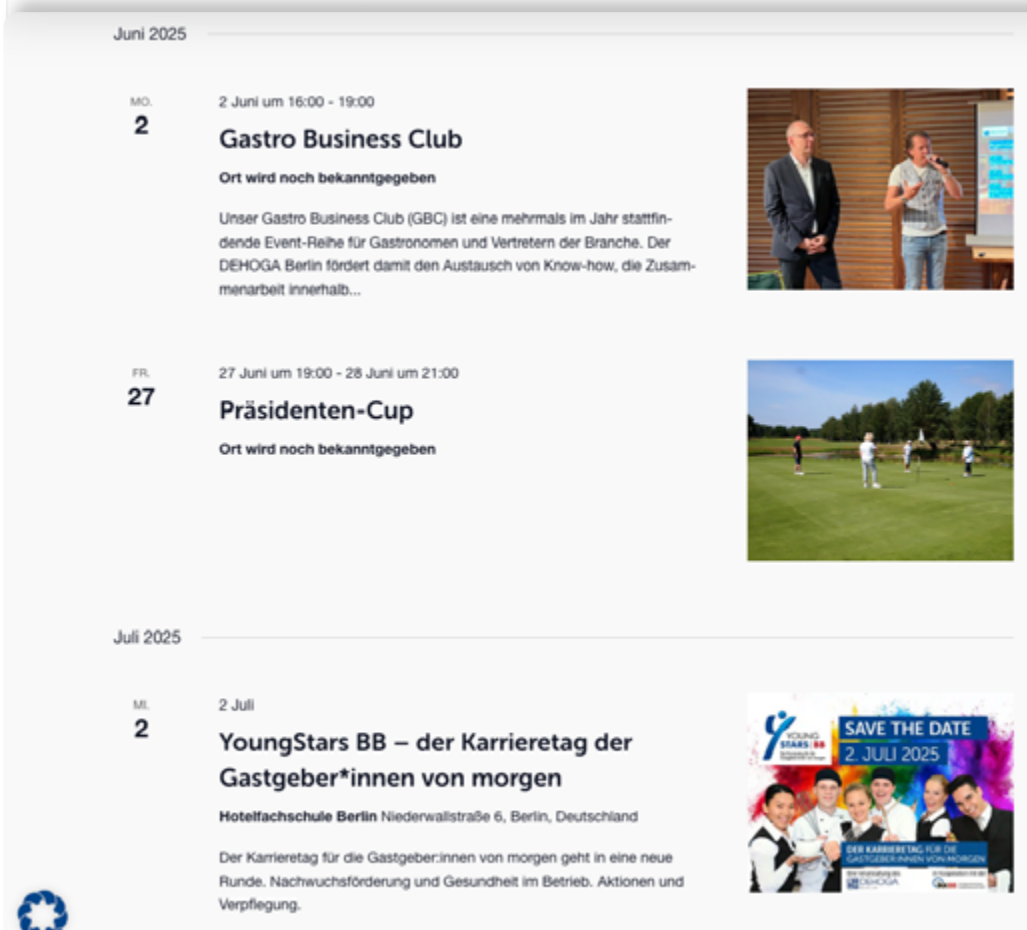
Juni 2025

MO.
2

2 Juni um 16:00 - 19:00

Gastro Business Club

Ort wird noch bekanntgegeben

Unser Gastro Business Club (GBC) ist eine mehrmals im Jahr stattfindende Event-Reihe für Gastronomen und Vertretern der Branche. Der DEHOGA Berlin fördert damit den Austausch von Know-how, die Zusammenarbeit innerhalb...

FR.
27

27 Juni um 19:00 - 28 Juni um 21:00

Präsidenten-Cup

Ort wird noch bekanntgegeben

Juli 2025

MI.
2

2 Juli

YoungStars BB – der Karrieretag der Gastgeber*innen von morgen

Hotelfachschule Berlin Niederwallstraße 6, Berlin, Deutschland

Der Karrieretag für die Gastgeber:innen von morgen geht in eine neue Runde. Nachwuchsförderung und Gesundheit im Betrieb. Aktionen und Verpflegung.

YOUNG STARS BB
SAVE THE DATE
2. JULI 2025
DER KARRIERETAG FÜR DIE GASTGEBER:INNEN VON MORGEN
DEHOGA